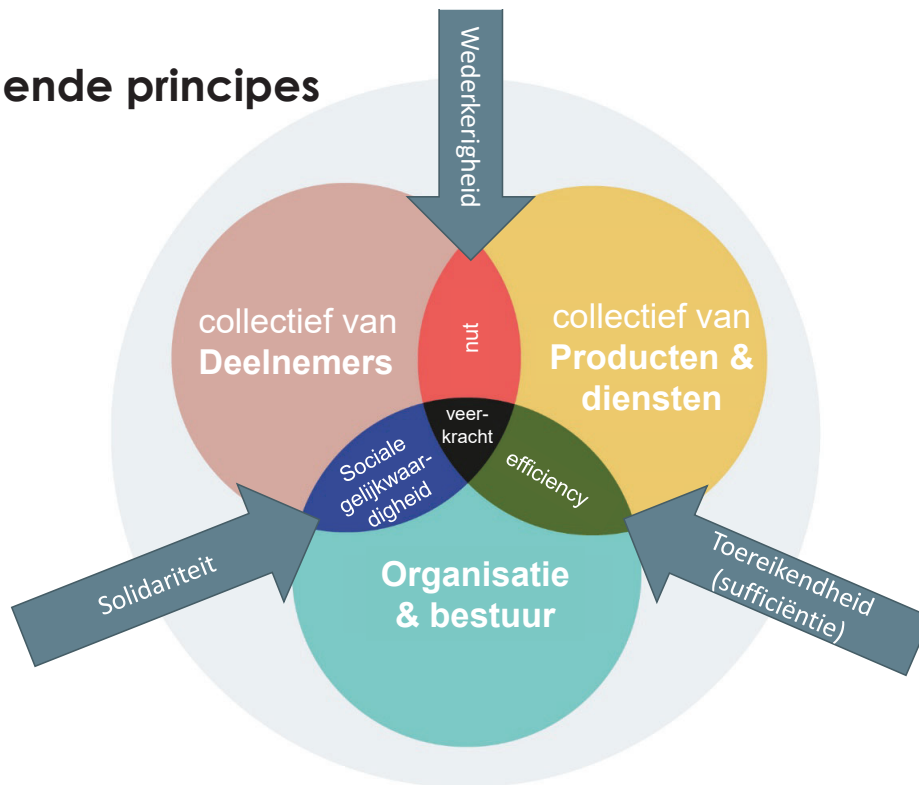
ende principes

Wederkerigheid

collectief van Deelnemers

nut

collectief van Producten & diensten

veer-kracht

Sociale gelijkwaardigheid

efficiency

Solidariteit

Organisatie & bestuur

Toereikendheid (sufficiëntie)